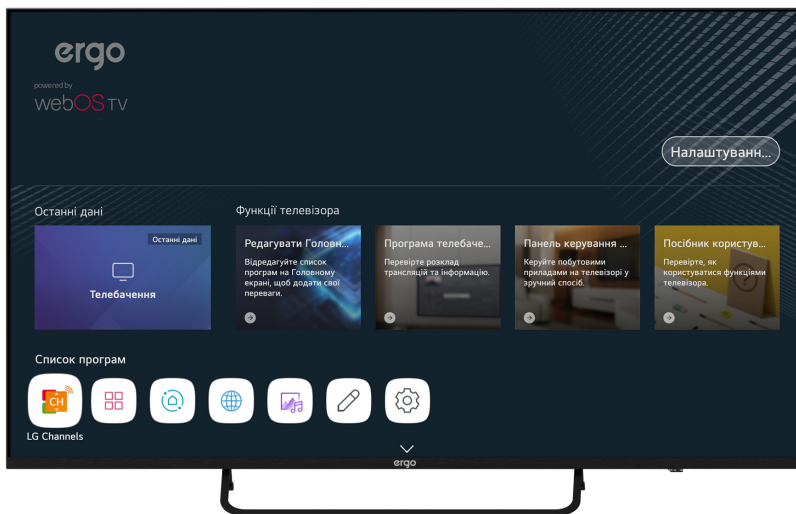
ergo

powered by
webOS TV

Налаштуванн...

Останні дані

Останні дані

Телебачення

Функції телевізора

Редагувати Головн...
Відредагуйте список програм на Головному екрані, щоб додати свої переваги.

Програма телебаче...
Перевірте розклад трансляцій та інформацію.

Панель керування ...
Керуйте побутовими приладами на телевізорі у зручний спосіб.

Посібник користув...
Перевірте, як користуватися функціями телевізора.

Список програм

CH

LG Channels

ergo